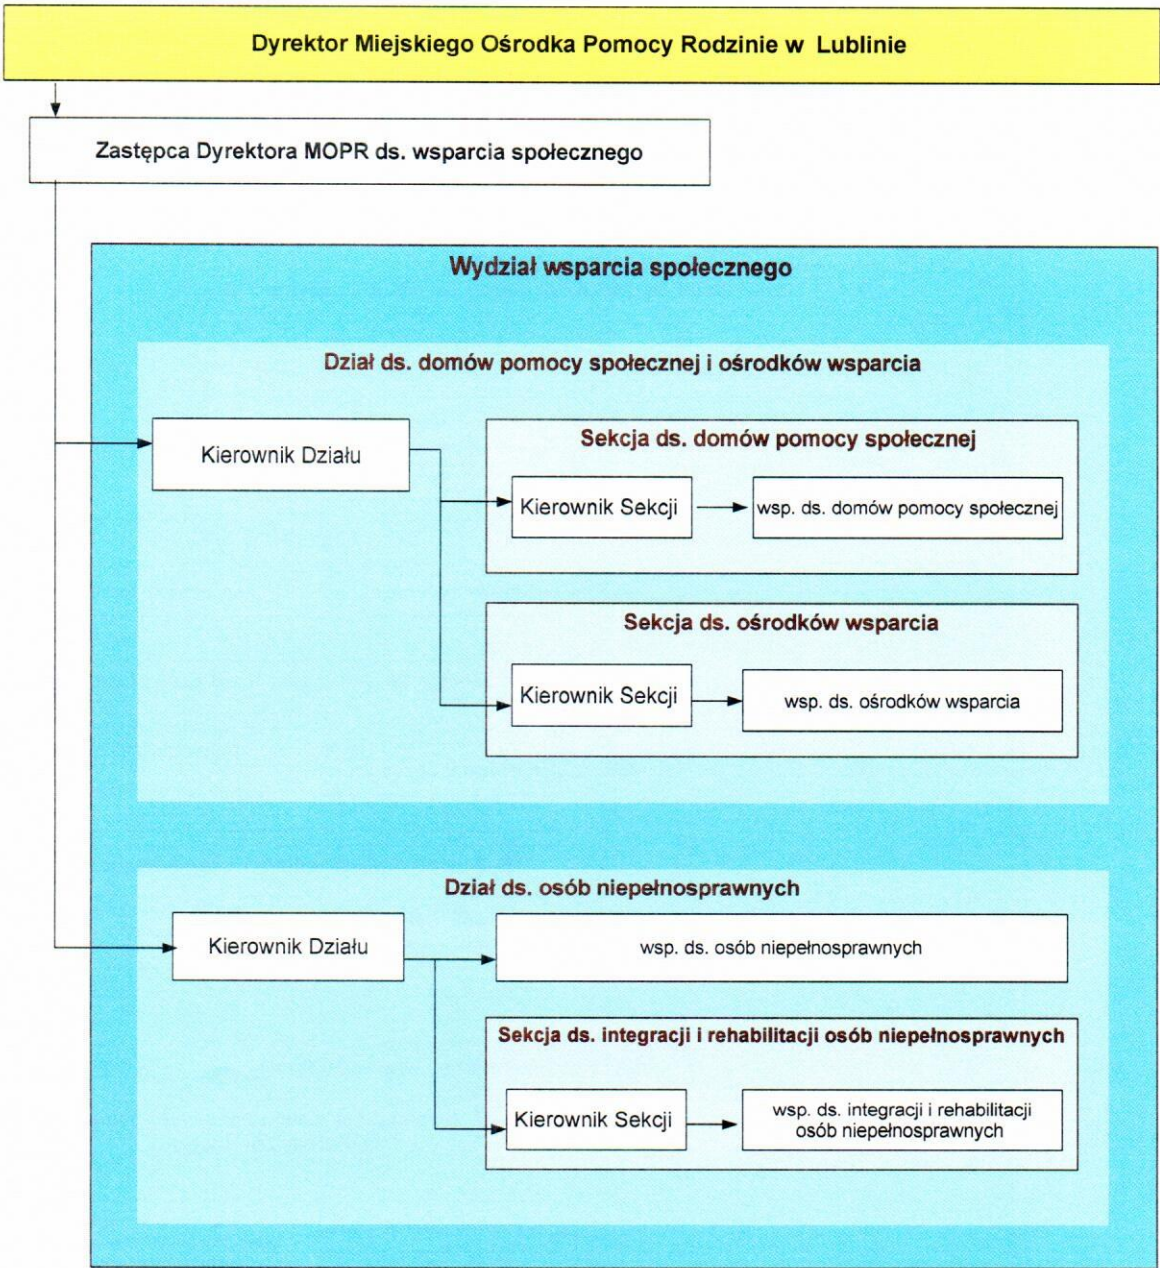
Dyrektor Miejskiego Ośrodka Pomocy Rodzinie w Lublinie

Zastępca Dyrektora MOPR ds. wsparcia społecznego

Wydział wsparcia społecznego

Dział ds. domów pomocy społecznej i ośrodków wsparcia

Kierownik Działu

Sekcja ds. domów pomocy społecznej

Kierownik Sekcji

wsp. ds. domów pomocy społecznej

Sekcja ds. ośrodków wsparcia

Kierownik Sekcji

wsp. ds. ośrodków wsparcia

Dział ds. osób niepełnosprawnych

Kierownik Działu

wsp. ds. osób niepełnosprawnych

Sekcja ds. integracji i rehabilitacji osób niepełnosprawnych

Kierownik Sekcji

wsp. ds. integracji i rehabilitacji osób niepełnosprawnych